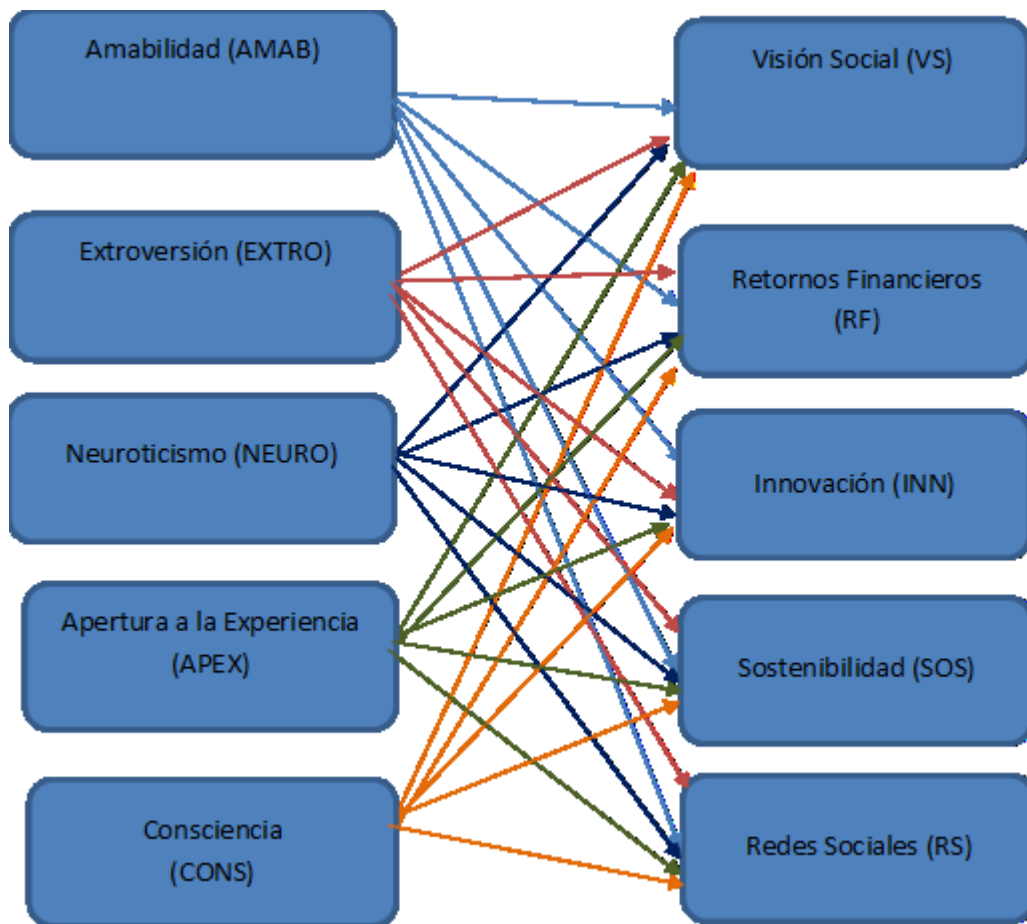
Amabilidad (AMAB)

Extroversión (EXTRO)

Neuroticismo (NEURO)

Apertura a la Experiencia (APEX)

Consciencia (CONS)

Visión Social (VS)

Retornos Financieros (RF)

Innovación (INN)

Sostenibilidad (SOS)

Redes Sociales (RS)